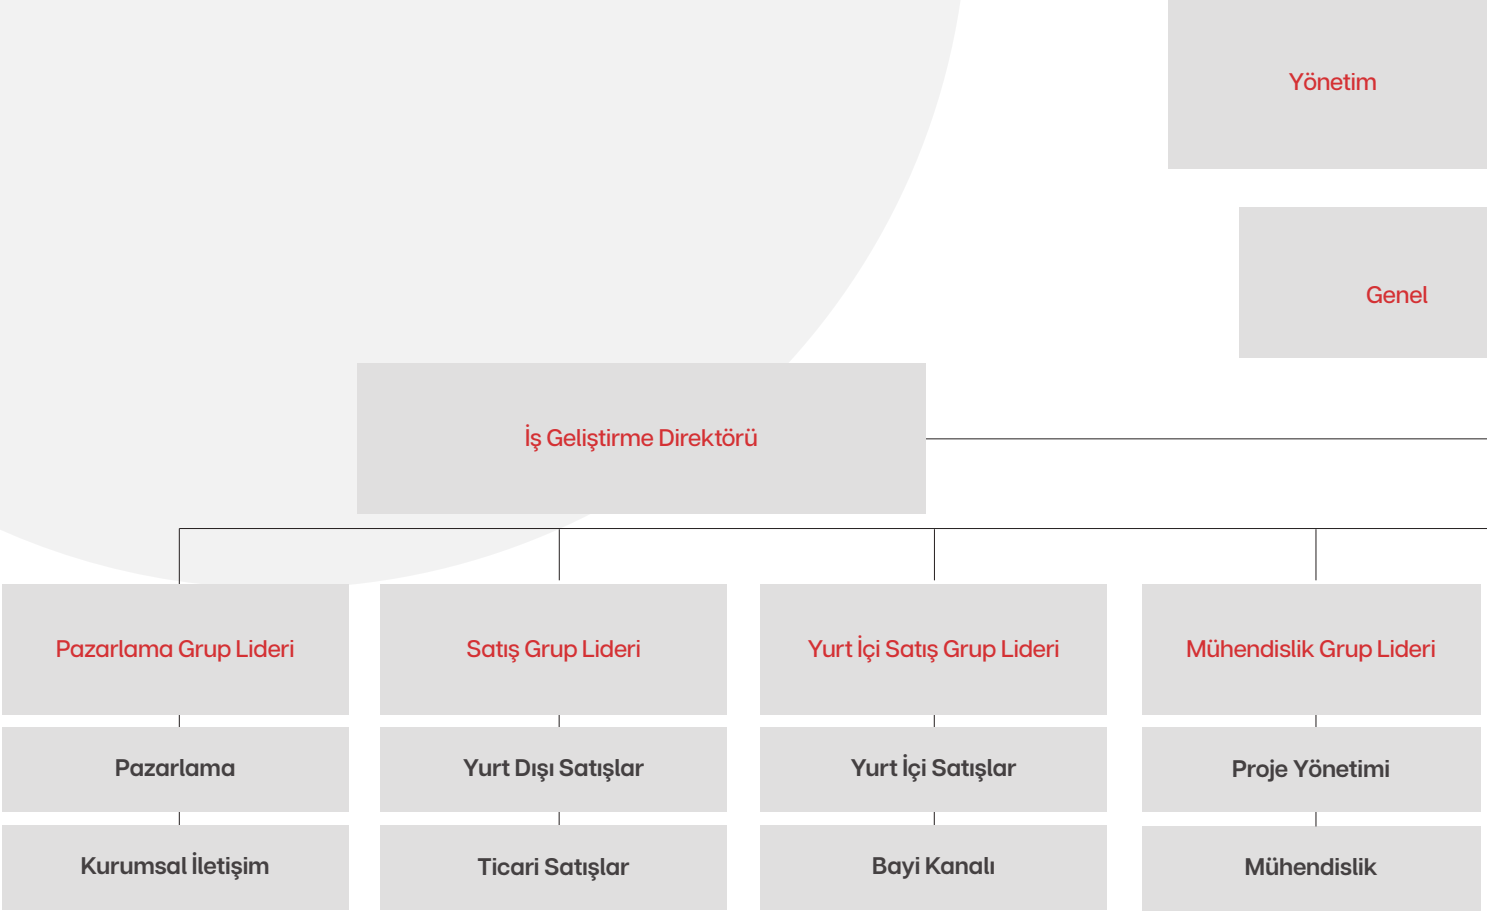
Yönetim

Genel

İş Geliştirme Direktörü

Pazarlama Grup Lideri

Pazarlama

Kurumsal İletişim

Satış Grup Lideri

Yurt Dışı Satışlar

Ticari Satışlar

Yurt İçi Satış Grup Lideri

Yurt İçi Satışlar

Bayi Kanalı

Mühendislik Grup Lideri

Proje Yönetimi

Mühendislik